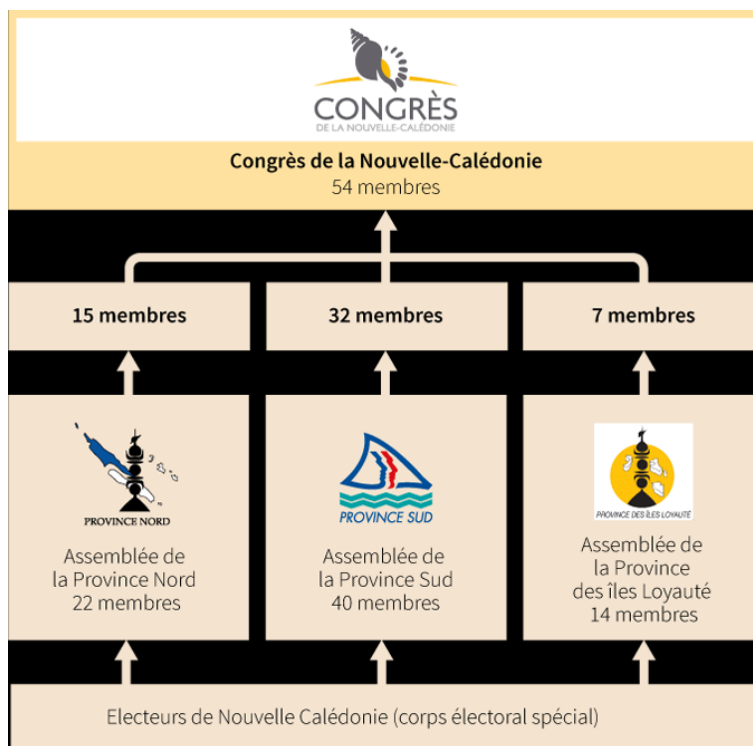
CONGRÈS
DE LA NOUVELLE-CALÉDONIE

Congrès de la Nouvelle-Calédonie
54 membres

15 membres

32 membres

7 membres

PROVINCE NORD

Assemblée de la Province Nord 22 membres

PROVINCE SUD

Assemblée de la Province Sud 40 membres

PROVINCE DES ÎLES LOYAUTÉ

Assemblée de la Province des îles Loyauté 14 membres

Electeurs de Nouvelle Calédonie (corps électoral spécial)